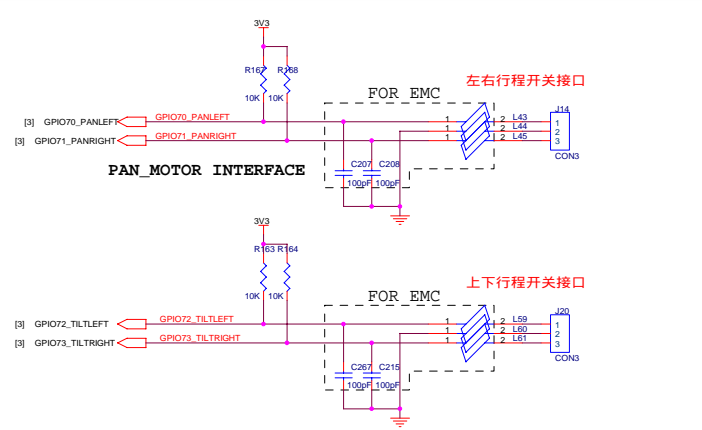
3V3

R167 R168

10K 10K

FOR EMC

左右行程开关接口

[3] GPIO70_PANLEFT

GPIO70_PANLEFT

[3] GPIO71_PANRIGHT

GPIO71_PANRIGHT

1 2 L43

1 2 L44

1 2 L45

J14

1

2

3

CON3

C207 C208

100pF 100pF

PAN_MOTOR INTERFACE

3V3

R163 R164

10K 10K

FOR EMC

上下行程开关接口

[3] GPIO72_TILTLEFT

GPIO72_TILTLEFT

[3] GPIO73_TILTRIGHT

GPIO73_TILTRIGHT

1 2 L59

1 2 L60

1 2 L61

J20

1

2

3

CON3

C267 C215

100pF 100pF